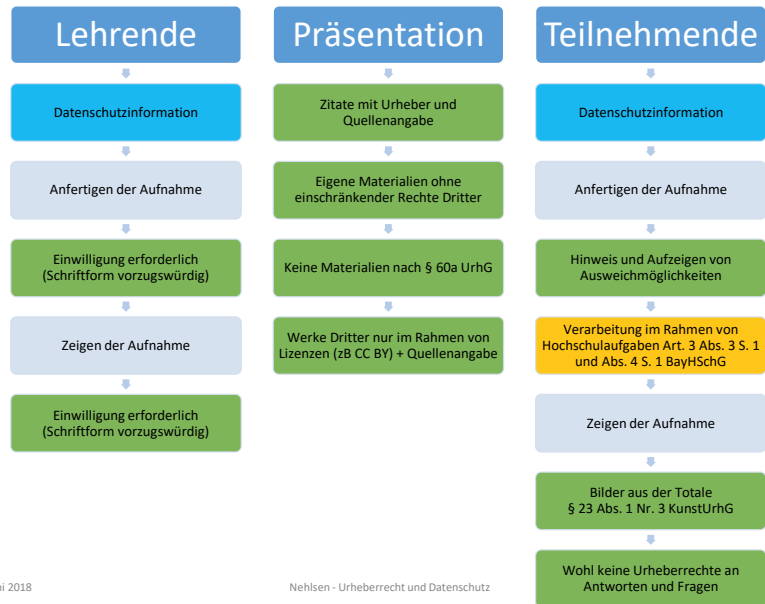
Lehrende

Datenschutzinformation

Anfertigen der Aufnahme

Einwilligung erforderlich (Schriftform vorzugswürdig)

Zeigen der Aufnahme

Einwilligung erforderlich (Schriftform vorzugswürdig)

Präsentation

Zitate mit Urheber und Quellenangabe

Eigene Materialien ohne einschränkender Rechte Dritter

Keine Materialien nach § 60a UrhG

Werke Dritter nur im Rahmen von Lizenzen (zB CC BY) + Quellenangabe

Teilnehmende

Datenschutzinformation

Anfertigen der Aufnahme

Hinweis und Aufzeigen von Ausweichmöglichkeiten

Verarbeitung im Rahmen von Hochschulaufgaben Art. 3 Abs. 3 S. 1 und Abs. 4 S. 1 BayHSchG

Zeigen der Aufnahme

Bilder aus der Totale § 23 Abs. 1 Nr. 3 KunstUrhG

Wohl keine Urheberrechte an Antworten und Fragen

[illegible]i 2018

Nehlsen - Urheberrecht und Datenschutz